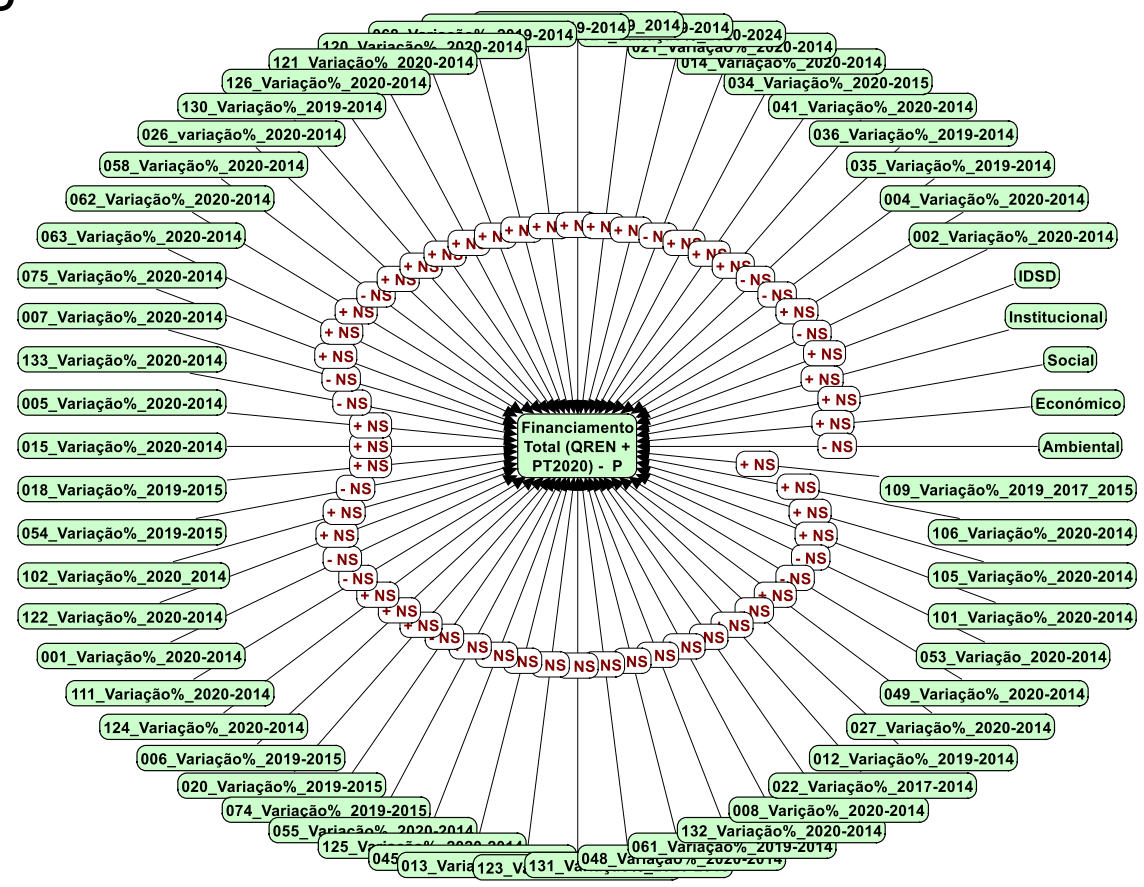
068_Variação%_2019-2014
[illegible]9-2014
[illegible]_2014
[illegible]20-2024
021_Variação%_2020-2014
120_Variação%_2020-2014
121_Variação%_2020-2014
014_Variação%_2020-2014
126_Variação%_2020-2014
034_Variação%_2020-2015
130_Variação%_2019-2014
041_Variação%_2020-2014
026_variação%_2020-2014
036_Variação%_2019-2014
058_Variação%_2020-2014
035_Variação%_2019-2014
062_Variação%_2020-2014
004_Variação%_2020-2014
063_Variação%_2020-2014
002_Variação%_2020-2014
075_Variação%_2020-2014
IDSD
007_Variação%_2020-2014
Institucional
133_Variação%_2020-2014
Social
005_Variação%_2020-2014
Económico
015_Variação%_2020-2014
Ambiental
018_Variação%_2019-2015
109_Variação%_2019_2017_2015
054_Variação%_2019-2015
106_Variação%_2020-2014
102_Variação%_2020_2014
105_Variação%_2020-2014
122_Variação%_2020-2014
101_Variação%_2020-2014
001_Variação%_2020-2014
053_Variação_2020-2014
111_Variação%_2020-2014
049_Variação%_2020-2014
124_Variação%_2020-2014
027_Variação%_2020-2014
006_Variação%_2019-2015
012_Variação%_2019-2014
020_Variação%_2019-2015
022_Variação%_2017-2014
074_Variação%_2019-2015
008_Varição%_2020-2014
055_Variação%_2020-2014
132_Variação%_2020-2014
125_Variação%_2020-2014
061_Variação%_2019-2014
045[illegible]
013_Varia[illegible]
123_V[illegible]
131_Va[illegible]
048_Variação%_2020-2014

Financiamento Total (QREN + PT2020) - P

+ N
+ N
+ N
+ N
+ N
+ N
+ N
- N
+ NS
+ NS
+ NS
+ NS
- NS
- NS
+ NS
- NS
+ NS
+ NS
+ NS
+ NS
- NS
+ NS
+ NS
+ NS
+ NS
- NS
+ NS
+ NS
+ NS
- NS
- NS
+ NS
+ NS
+ NS
+ NS
- NS
+ NS
+ NS
- NS
- NS
+ NS
+ NS
+ NS
+ NS
+ NS
+ NS
+ NS
- NS
- NS
+ NS
NS
+ NS
NS
NS
NS
NS
NS
NS
NS
NS
NS
NS
NS
NS
NS